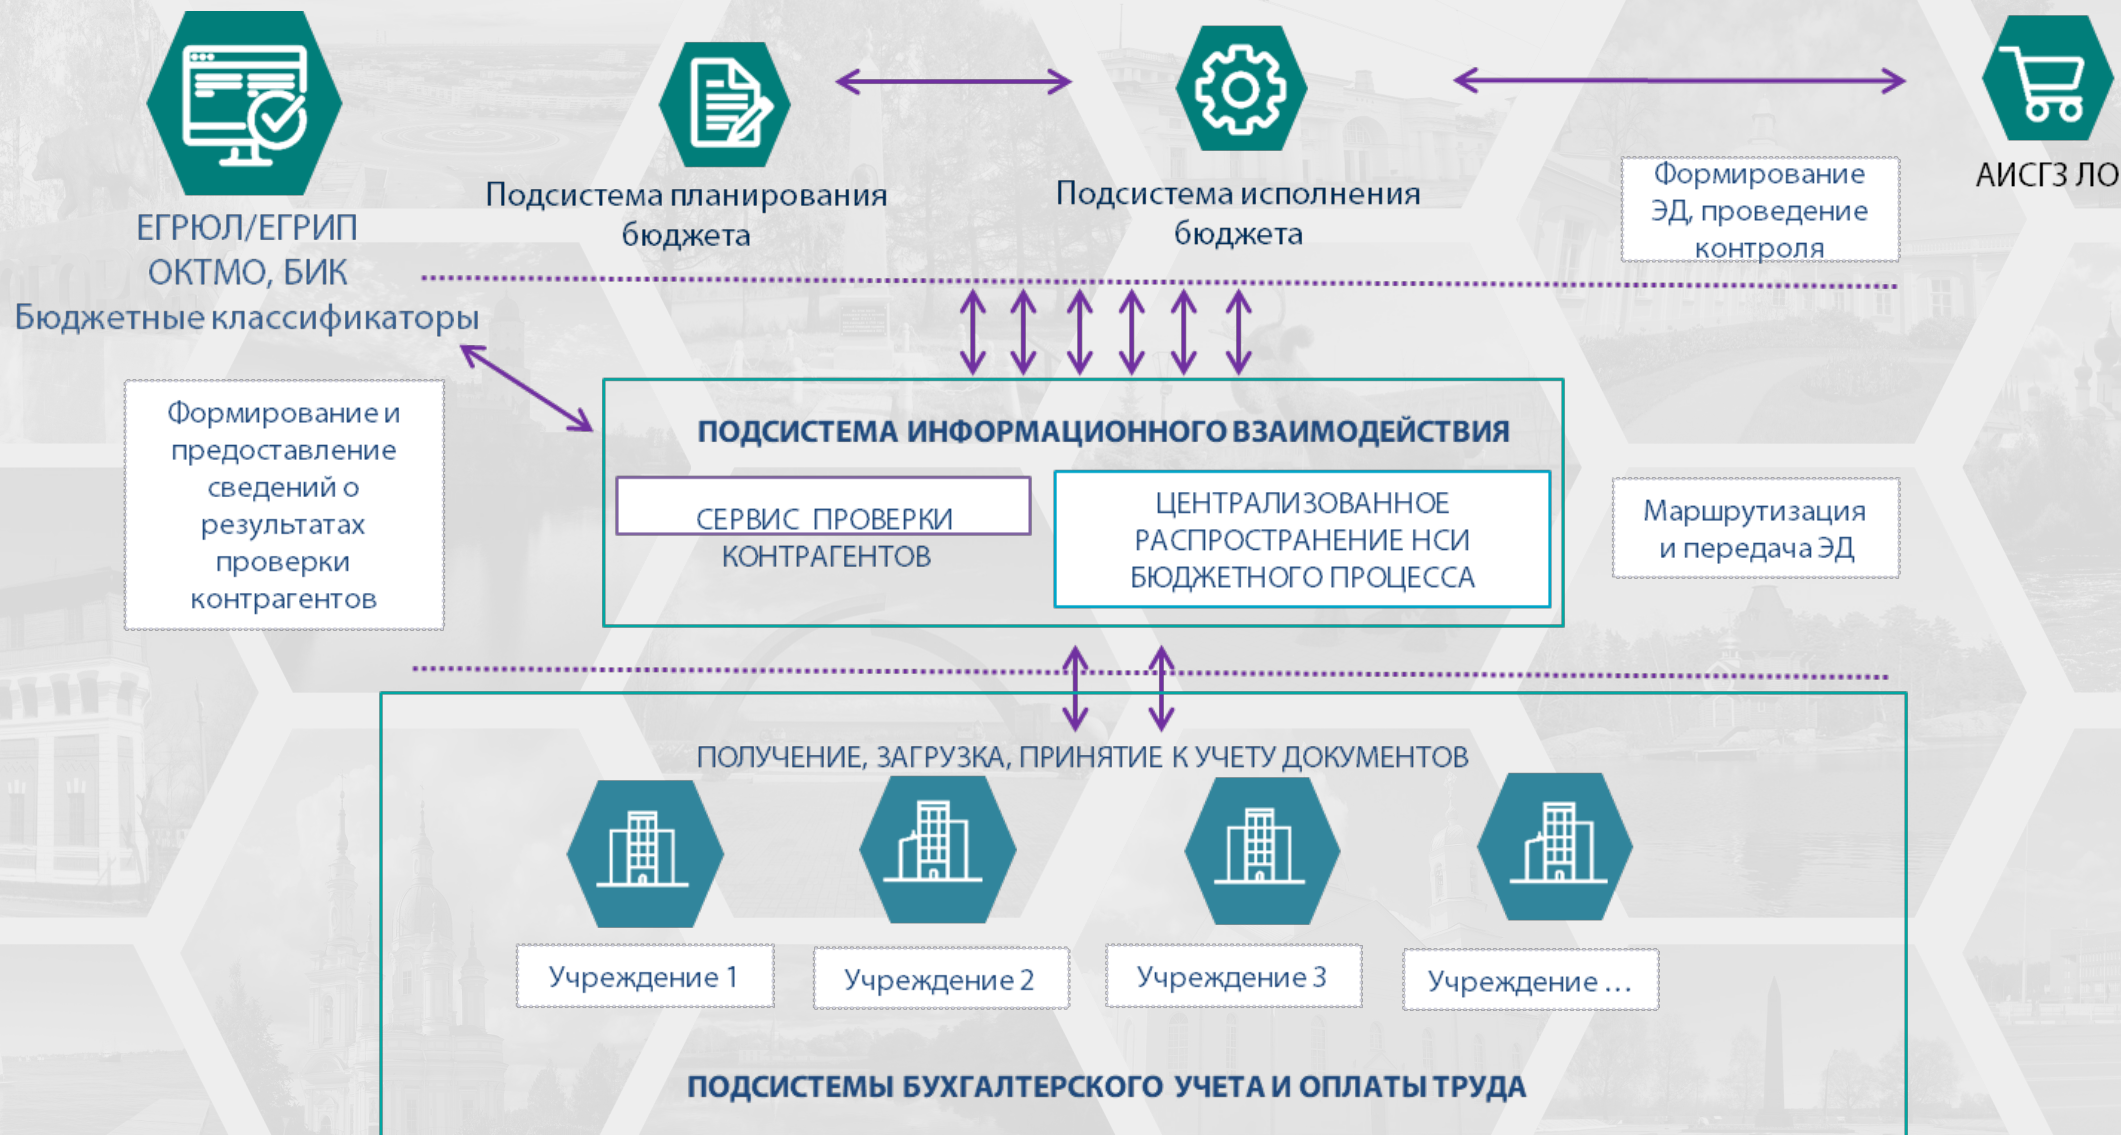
ЕГРЮЛ/ЕГРИП
ОКТМО, БИК
Бюджетные классификаторы

Подсистема планирования бюджета

Подсистема исполнения бюджета

Формирование ЭД, проведение контроля

АИСГЗ ЛО

Формирование и предоставление сведений о результатах проверки контрагентов

ПОДСИСТЕМА ИНФОРМАЦИОННОГО ВЗАИМОДЕЙСТВИЯ

СЕРВИС ПРОВЕРКИ КОНТРАГЕНТОВ

ЦЕНТРАЛИЗОВАННОЕ РАСПРОСТРАНЕНИЕ НСИ БЮДЖЕТНОГО ПРОЦЕССА

Маршрутизация и передача ЭД

ПОЛУЧЕНИЕ, ЗАГРУЗКА, ПРИНЯТИЕ К УЧЕТУ ДОКУМЕНТОВ

Учреждение 1

Учреждение 2

Учреждение 3

Учреждение ...

ПОДСИСТЕМЫ БУХГАЛТЕРСКОГО УЧЕТА И ОПЛАТЫ ТРУДА